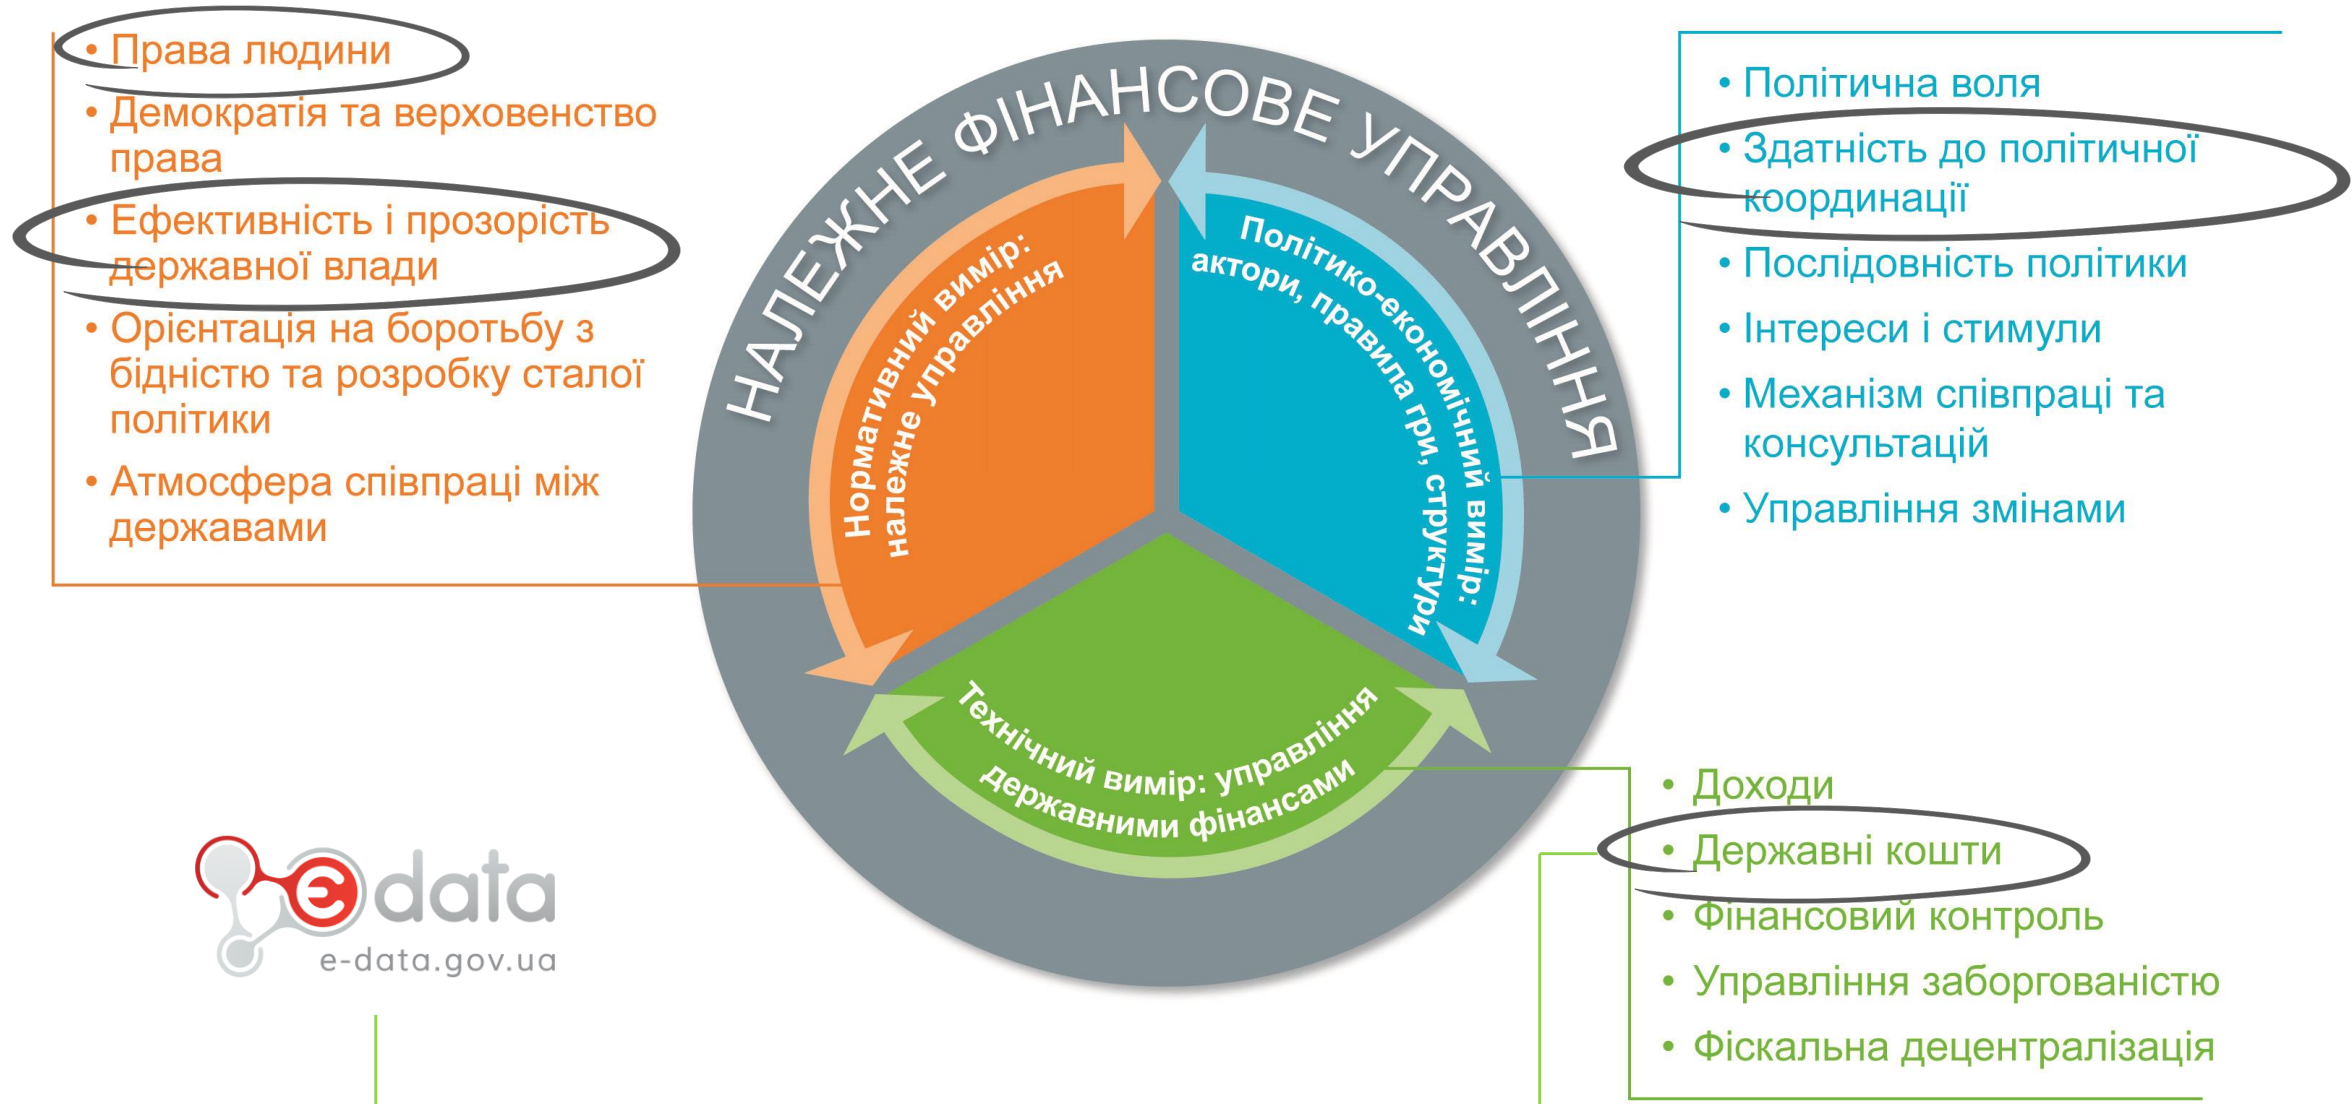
• Права людини
• Демократія та верховенство права
• Ефективність і прозорість державної влади
• Орієнтація на боротьбу з бідністю та розробку сталої політики
• Атмосфера співпраці між державами

НАЛЕЖНЕ ФІНАНСОВЕ УПРАВЛІННЯ

Нормативний вимір: належне управління

Політико-економічний вимір: актори, правила гри, структури

Технічний вимір: управління державними фінансами

• Політична воля
• Здатність до політичної координації
• Послідовність політики
• Інтереси і стимули
• Механізм співпраці та консультацій
• Управління змінами

• Доходи
• Державні кошти
• Фінансовий контроль
• Управління заборгованістю
• Фіскальна децентралізація

e data
e-data.gov.ua